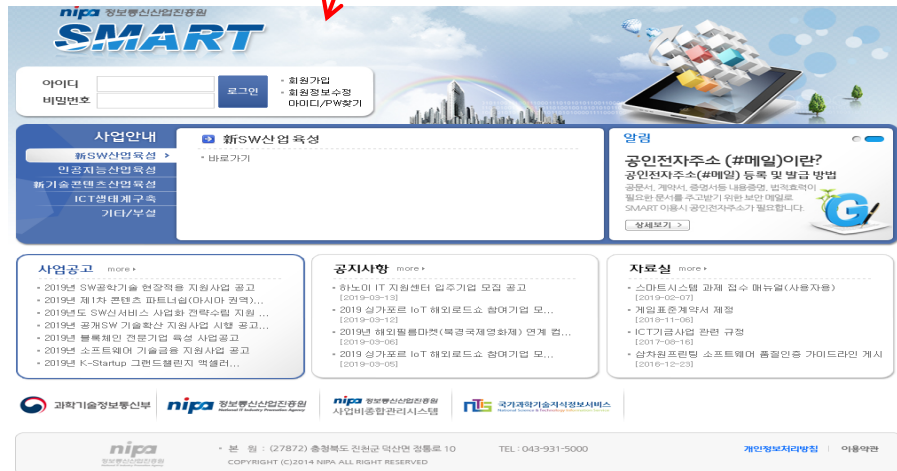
nipa 정보통신산업진흥원
SMART

아이디
비밀번호
로그인
회원가입
회원정보수정
아이디/PW찾기

사업안내
新SW산업육성
인공지능산업육성
新기술콘텐츠산업육성
ICT생태계구축
기타/부설

新SW산업육성
바로가기

알림
공인전자주소 (#메일)이란?
공인전자주소(#메일) 등록 및 발급 방법
공문서, 계약서, 증명서등 내용증명, 법적효력이 필요한 문서를 주고받기 위한 보안 메일로 SMART 이용시 공인전자주소가 필요합니다.
상세보기

사업공고 more
2019년 SW공학기술 현장적용 지원사업 공고
2019년 제1차 콘텐츠 파트너쉽(아시아 권역)...
2019년도 SW신서비스 사업화 전략수립 지원 ...
2019년 공개SW 기술확산 지원사업 시행 공고...
2019년 블록체인 전문기업 육성 사업공고
2019년 소프트웨어 기술금융 지원사업 공고
2019년 K-Startup 그랜드챌린지 액셀러...

공지사항 more
하노이 IT 지원센터 입주기업 모집 공고
[2019-03-13]
2019 싱가포르 IoT 해외로드쇼 참여기업 모...
[2019-03-12]
2019년 해외필름마켓(북경국제영화제) 연계 컨...
[2019-03-06]
2019 싱가포르 IoT 해외로드쇼 참여기업 모...
[2019-03-05]

자료실 more
스마트시스템 과제 접수 매뉴얼(사용자용)
[2019-02-07]
계일표준계약서 제정
[2018-11-06]
ICT기금사업 관련 규정
[2017-08-16]
삼차원프린팅 소프트웨어 품질인증 가이드라인 게시
[2016-12-23]

과학기술정보통신부
nipa 정보통신산업진흥원 National IT Industry Promotion Agency
nipa 정보통신산업진흥원 사업비종합관리시스템
NTIS 국가과학기술지식정보서비스 National Science & Technology Information Service

nipa 정보통신산업진흥원
본 원 : (27872) 충청북도 진천군 덕산면 정통로 10 TEL : 043-931-5000
COPYRIGHT (C)2014 NIPA ALL RIGHT RESERVED
개인정보처리방침 | 이용약관